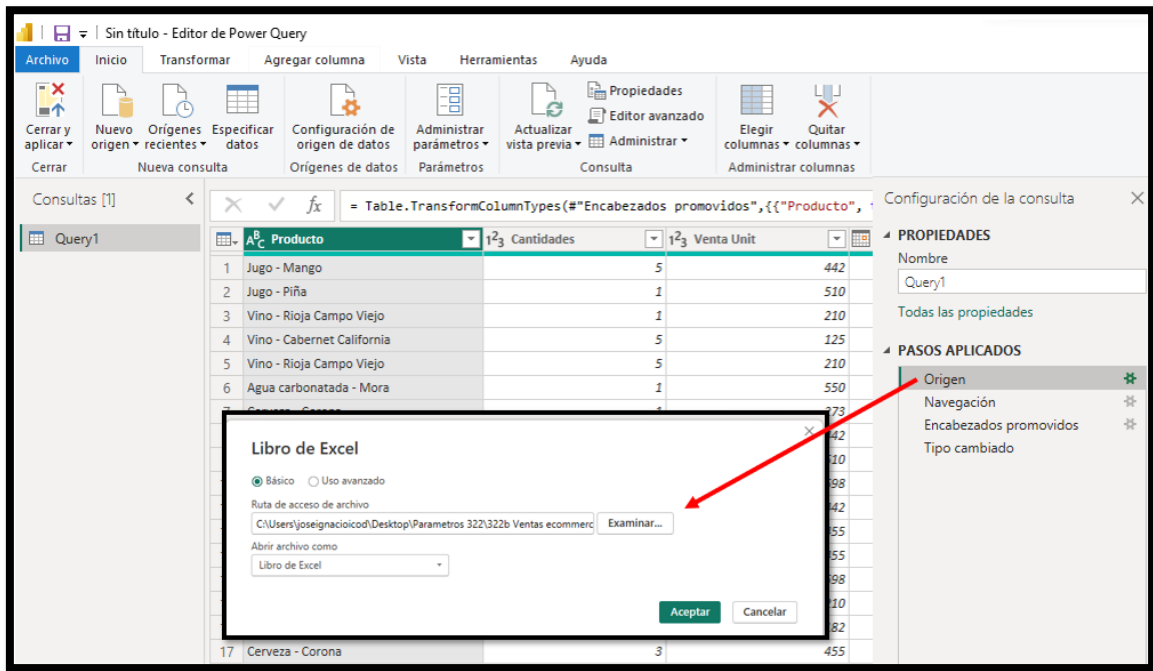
Sin título - Editor de Power Query

Archivo | Inicio | Transformar | Agregar columna | Vista | Herramientas | Ayuda

Cerrar y aplicar ▾
Cerrar
Nuevo origen ▾ | Orígenes recientes ▾ | Especificar datos
Nueva consulta
Configuración de origen de datos
Orígenes de datos
Administrar parámetros ▾
Parámetros
Actualizar vista previa ▾ | Propiedades | Editor avanzado | Administrar ▾
Consulta
Elegir columnas ▾ | Quitar columnas ▾
Administrar columnas

Consultas [1]
Query1

$f_x$ = Table.TransformColumnTypes(#"Encabezados promovidos",{{"Producto",

| | Producto | Cantidades | Venta Unit |
|---|---|---|---|
| 1 | Jugo - Mango | 5 | 442 |
| 2 | Jugo - Piña | 1 | 510 |
| 3 | Vino - Rioja Campo Viejo | 1 | 210 |
| 4 | Vino - Cabernet California | 5 | 125 |
| 5 | Vino - Rioja Campo Viejo | 5 | 210 |
| 6 | Agua carbonatada - Mora | 1 | 550 |
| 7 | Cerveza - Corona | 1 | 173 |
| | | | 442 |
| | | | 510 |
| | | | 398 |
| | | | 442 |
| | | | 455 |
| | | | 455 |
| | | | 398 |
| | | | 210 |
| | | | 182 |
| 17 | Cerveza - Corona | 3 | 455 |

Configuración de la consulta
PROPIEDADES
Nombre
Query1
Todas las propiedades
PASOS APLICADOS
Origen
Navegación
Encabezados promovidos
Tipo cambiado

Libro de Excel
Básico   Uso avanzado
Ruta de acceso de archivo
C:\Users\joseignacioicod\Desktop\Parametros 322\322b Ventas ecommerc
Examinar...
Abrir archivo como
Libro de Excel
Aceptar   Cancelar